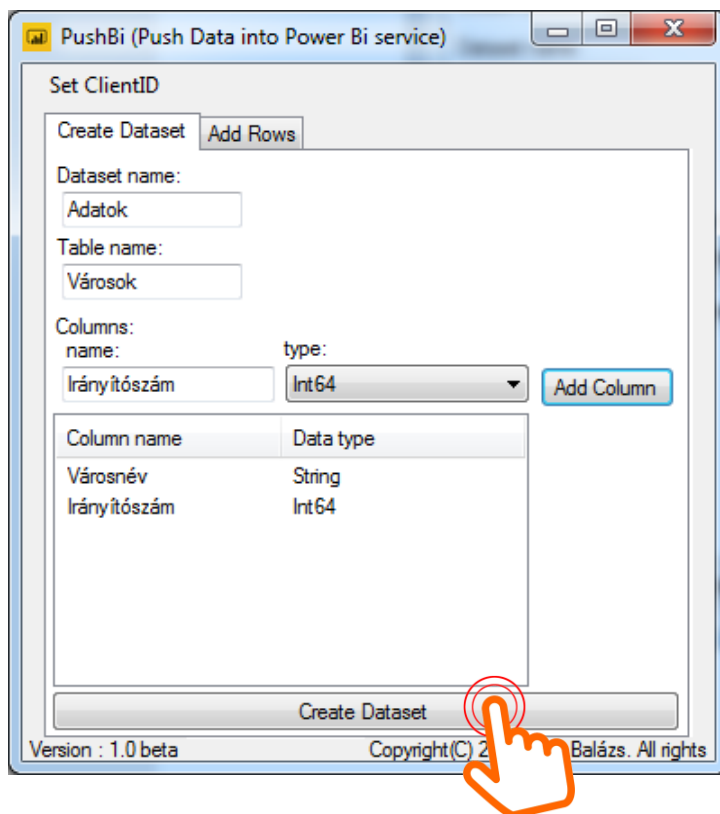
PushBi (Push Data into Power Bi service)

Set ClientID

Create Dataset
Add Rows

Dataset name:
Adatok
Table name:
Városok
Columns:
name:
type:
Irányítószám
Int64
Add Column

| Column name | Data type |
|---|---|
| Városnév | String |
| Irányítószám | Int64 |

Create Dataset

Version : 1.0 beta
Copyright(C) 2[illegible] Balázs. All rights